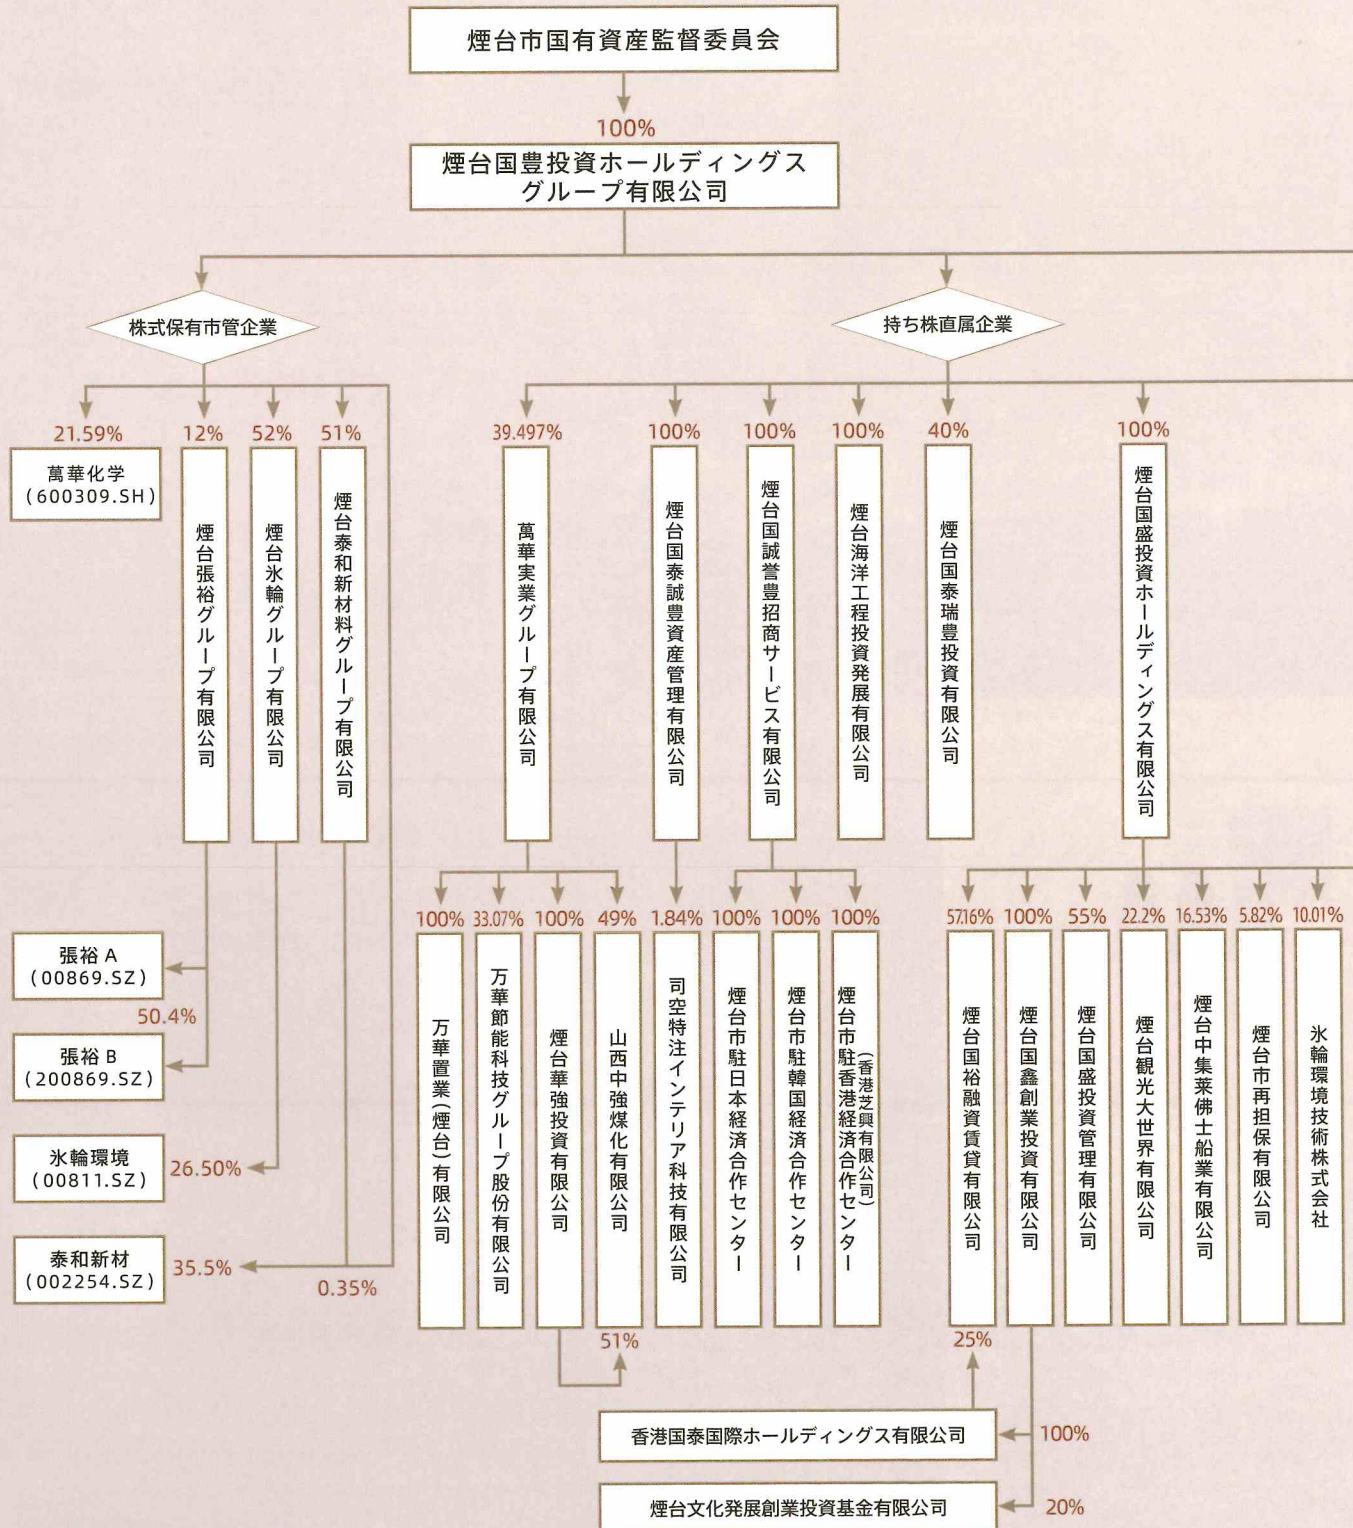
煙台市国有資産監督委員会

100%

煙台国豊投資ホールディングスグループ有限公司

株式保有市管企業

持ち株直属企業

21.59%

萬華化学（600309.SH）

12%

煙台張裕グループ有限公司

52%

煙台氷輪グループ有限公司

51%

煙台泰和新材料グループ有限公司

張裕 A（00869.SZ）

50.4%

張裕 B（200869.SZ）

氷輪環境（00811.SZ）

26.50%

泰和新材（002254.SZ）

35.5%

0.35%

39.497%

萬華実業グループ有限公司

100%

煙台国泰誠豊資産管理有限公司

100%

煙台国誠誉豊招商サービス有限公司

100%

煙台海洋工程投資発展有限公司

40%

煙台国泰瑞豊投資有限公司

100%

煙台国盛投資ホールディングス有限公司

100%

万華置業（煙台）有限公司

33.07%

万華節能科技グループ股份有限公司

100%

煙台華強投資有限公司

49%

山西中強煤化有限公司

51%

1.84%

司空特注インテリア科技有限公司

100%

煙台市駐日本経済合作センター

100%

煙台市駐韓国経済合作センター

100%

煙台市駐香港経済合作センター（香港芝興有限公司）

57.16%

煙台国裕融資賃貸有限公司

25%

100%

煙台国鑫創業投資有限公司

55%

煙台国盛投資管理有限公司

22.2%

煙台観光大世界有限公司

16.53%

煙台中集莱佛士船業有限公司

5.82%

煙台市再担保有限公司

10.01%

氷輪環境技術株式会社

香港国泰国際ホールディングス有限公司

100%

煙台文化発展創業投資基金有限公司

20%